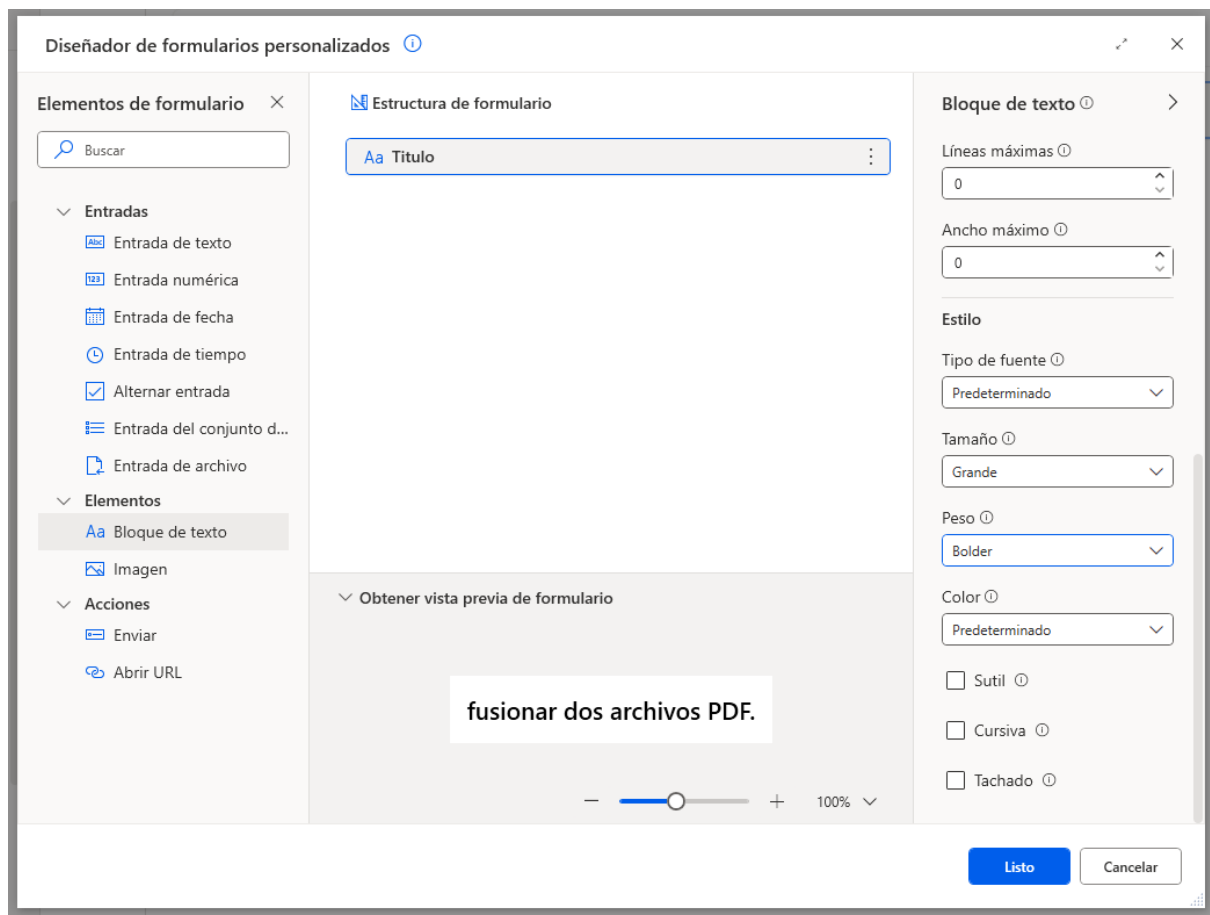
Diseñador de formularios personalizados ⓘ

Elementos de formulario

Buscar

Entradas
Entrada de texto
Entrada numérica
Entrada de fecha
Entrada de tiempo
Alternar entrada
Entrada del conjunto d...
Entrada de archivo
Elementos
Aa Bloque de texto
Imagen
Acciones
Enviar
Abrir URL

Estructura de formulario

Aa Titulo

Obtener vista previa de formulario

fusionar dos archivos PDF.

100%

Bloque de texto ⓘ

Líneas máximas ⓘ
0

Ancho máximo ⓘ
0

Estilo

Tipo de fuente ⓘ
Predeterminado

Tamaño ⓘ
Grande

Peso ⓘ
Bolder

Color ⓘ
Predeterminado

Sutil ⓘ

Cursiva ⓘ

Tachado ⓘ

Listo

Cancelar